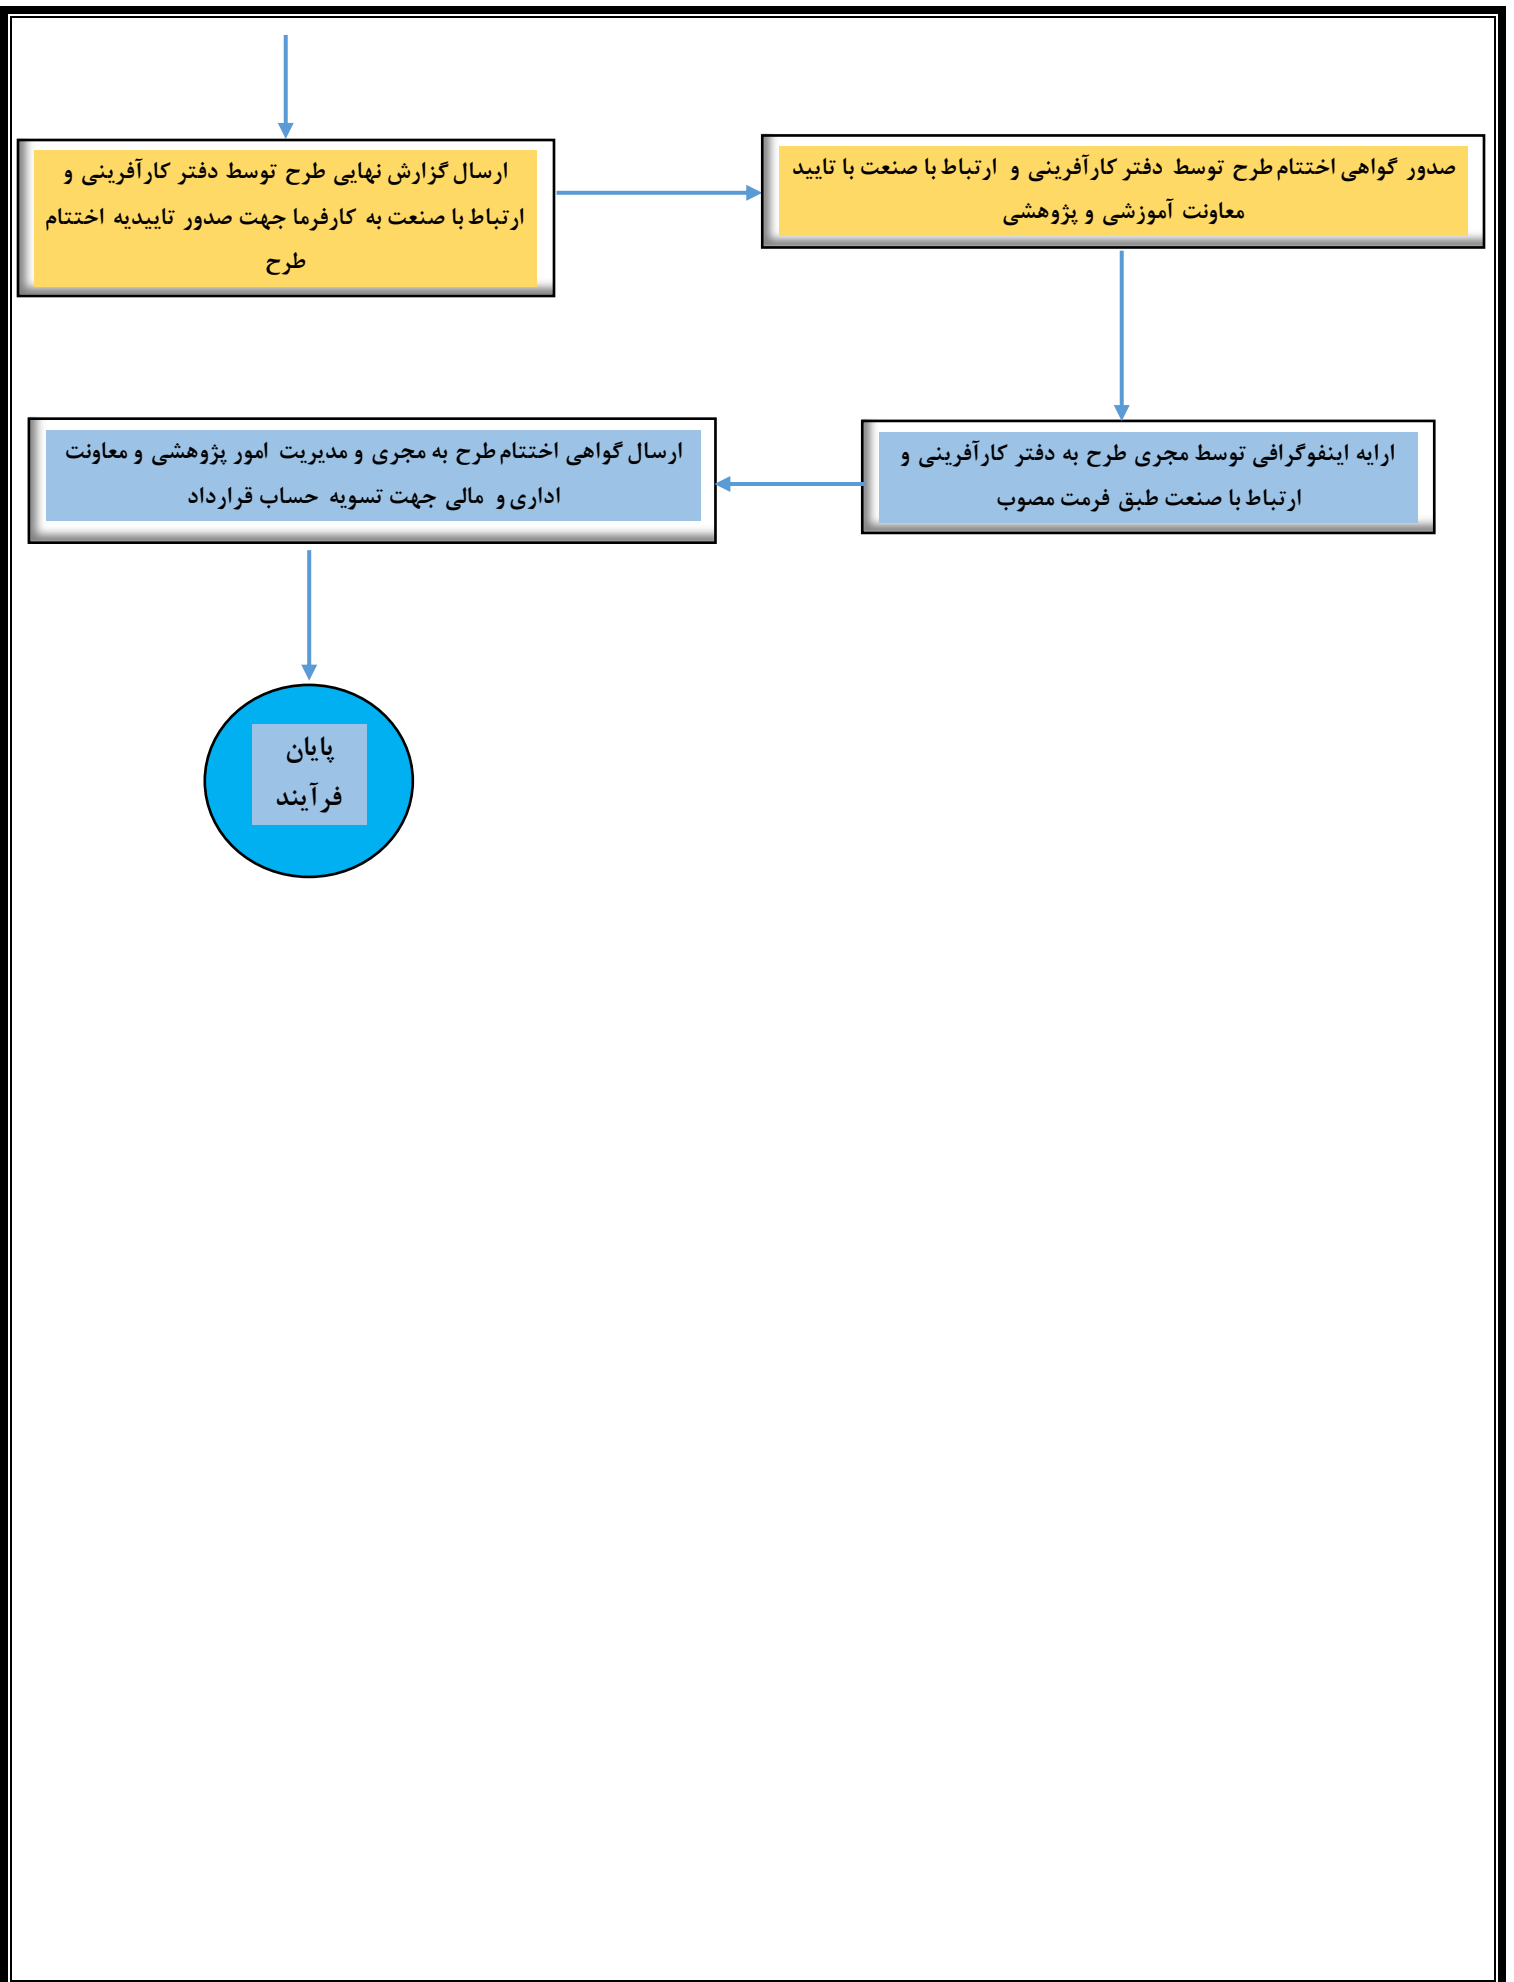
ارسال گزارش نهایی طرح توسط دفتر کارآفرینی و ارتباط با صنعت به کارفرما جهت صدور تاییدیه اختتام طرح

صدور گواهی اختتام طرح توسط دفتر کارآفرینی و ارتباط با صنعت با تایید معاونت آموزشی و پژوهشی

ارایه اینفوگرافی توسط مجری طرح به دفتر کارآفرینی و ارتباط با صنعت طبق فرمت مصوب

ارسال گواهی اختتام طرح به مجری و مدیریت امور پژوهشی و معاونت اداری و مالی جهت تسویه حساب قرارداد

پایان فرآیند